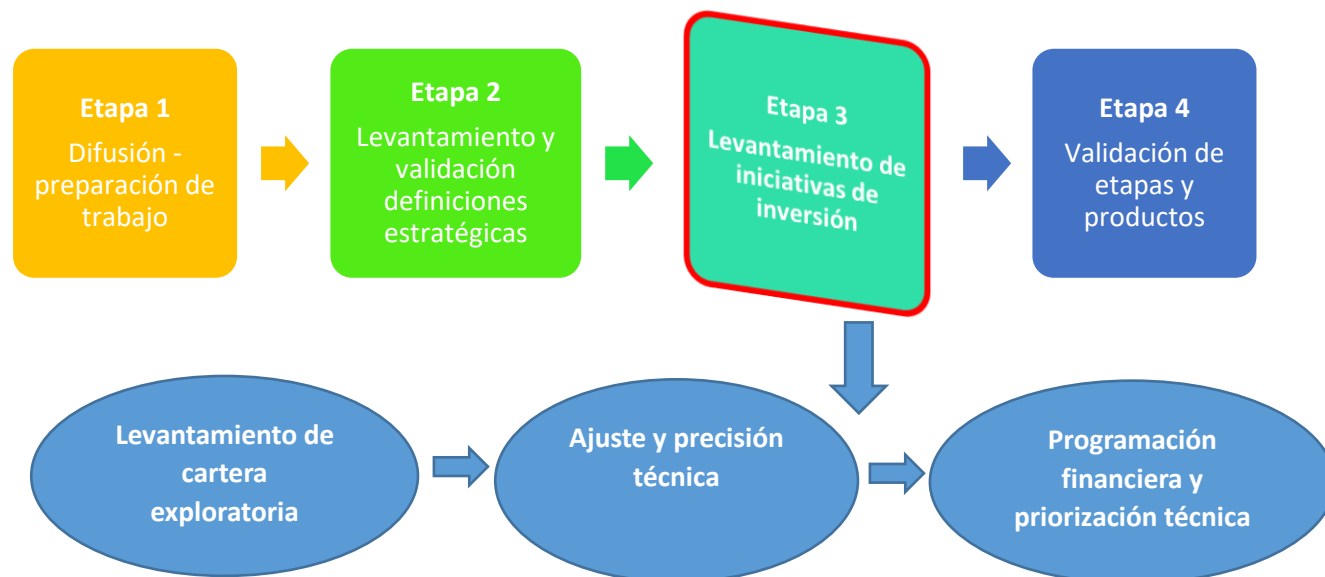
Etapa 1
Difusión - preparación de trabajo

Etapa 2
Levantamiento y validación definiciones estratégicas

Etapa 3
Levantamiento de iniciativas de inversión

Etapa 4
Validación de etapas y productos

Levantamiento de cartera exploratoria

Ajuste y precisión técnica

Programación financiera y priorización técnica